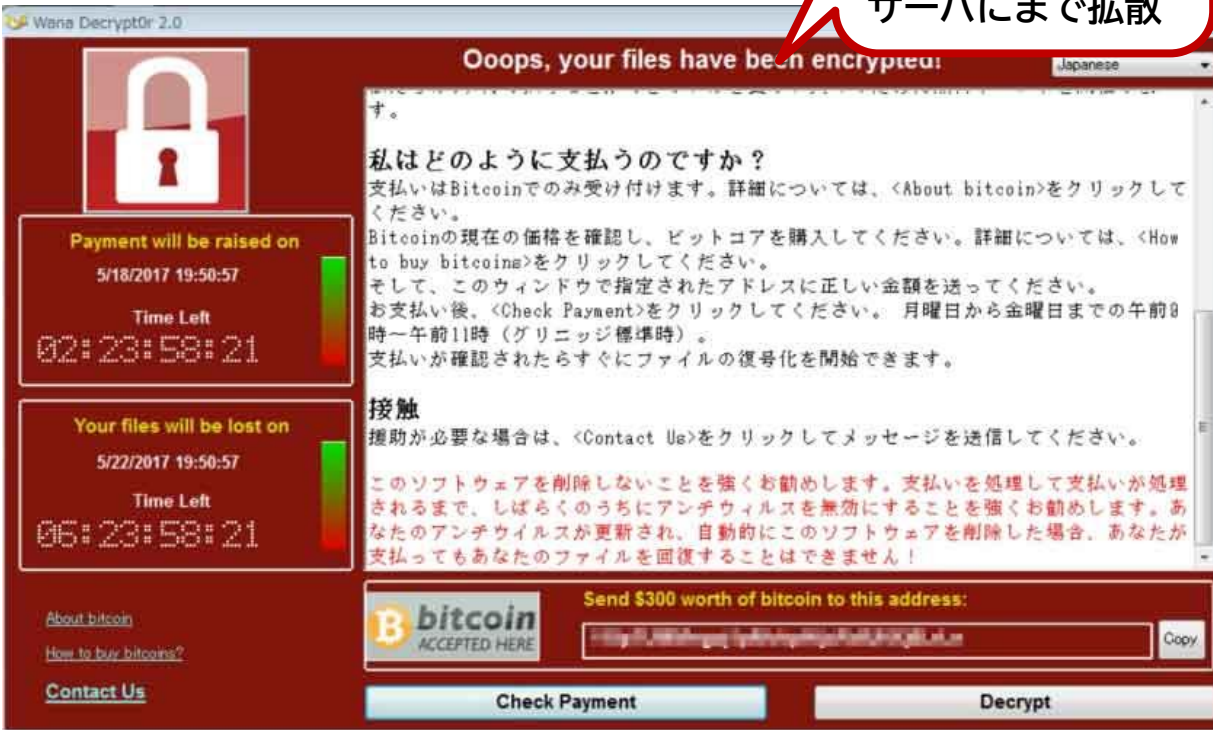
Wana Decrypt0r 2.0

サーバにまで拡散

Ooops, your files have been encrypted!

Japanese

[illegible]す。

私はどのように支払うのですか？

支払いはBitcoinでのみ受け付けます。詳細については、<About bitcoin>をクリックしてください。

Bitcoinの現在の価格を確認し、ビットコアを購入してください。詳細については、<How to buy bitcoins>をクリックしてください。

そして、このウィンドウで指定されたアドレスに正しい金額を送ってください。

お支払い後、<Check Payment>をクリックしてください。 月曜日から金曜日までの午前9時〜午前11時（グリニッジ標準時）。

支払いが確認されたらすぐにファイルの復号化を開始できます。

接触

援助が必要な場合は、<Contact Us>をクリックしてメッセージを送信してください。

このソフトウェアを削除しないことを強くお勧めします。支払いを処理して支払いが処理されるまで、しばらくのうちにアンチウィルスを無効にすることを強くお勧めします。あなたのアンチウイルスが更新され、自動的にこのソフトウェアを削除した場合、あなたが支払ってもあなたのファイルを回復することはできません！

Payment will be raised on

5/18/2017 19:50:57

Time Left

02:23:58:21

Your files will be lost on

5/22/2017 19:50:57

Time Left

06:23:58:21

About bitcoin

How to buy bitcoins?

Contact Us

bitcoin ACCEPTED HERE

Send $300 worth of bitcoin to this address:

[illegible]

Copy

Check Payment

Decrypt